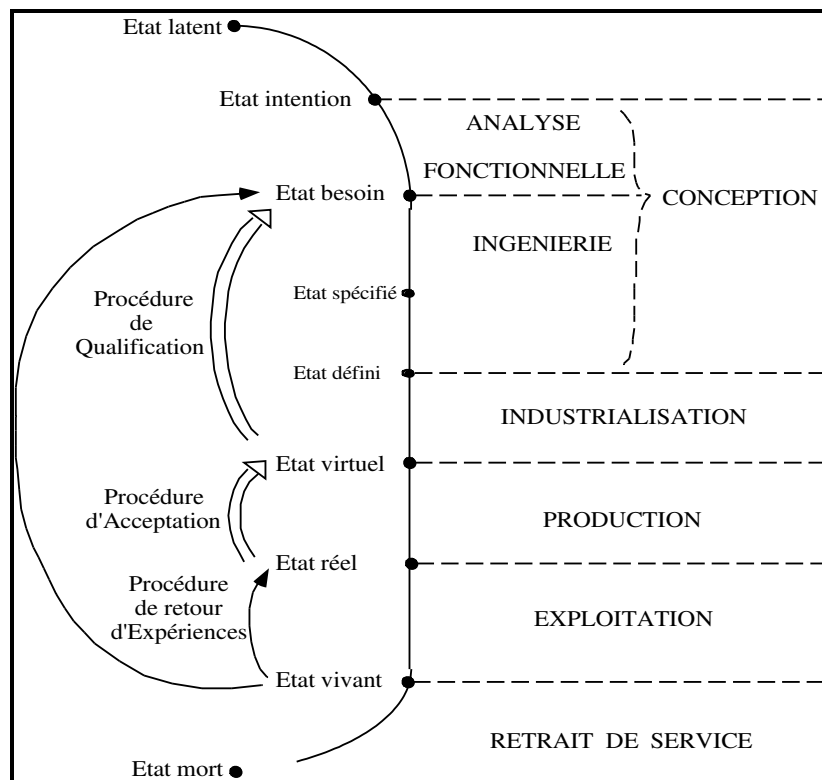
Etat latent

Etat intention

ANALYSE

FONCTIONNELLE

CONCEPTION

Etat besoin

INGENIERIE

Procédure de Qualification

Etat spécifié

Etat défini

INDUSTRIALISATION

Etat virtuel

Procédure d'Acceptation

PRODUCTION

Etat réel

Procédure de retour d'Expériences

EXPLOITATION

Etat vivant

RETRAIT DE SERVICE

Etat mort